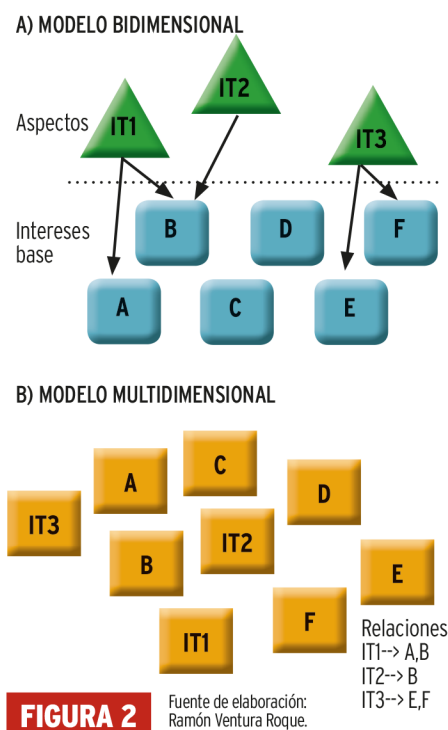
A) MODELO BIDIMENSIONAL

IT2

Aspectos

IT1

IT3

Intereses base

B

D

F

A

C

E

B) MODELO MULTIDIMENSIONAL

C

A

D

IT3

IT2

B

E

F

IT1

Relaciones
IT1--> A,B
IT2--> B
IT3--> E,F

FIGURA 2

Fuente de elaboración: Ramón Ventura Roque.